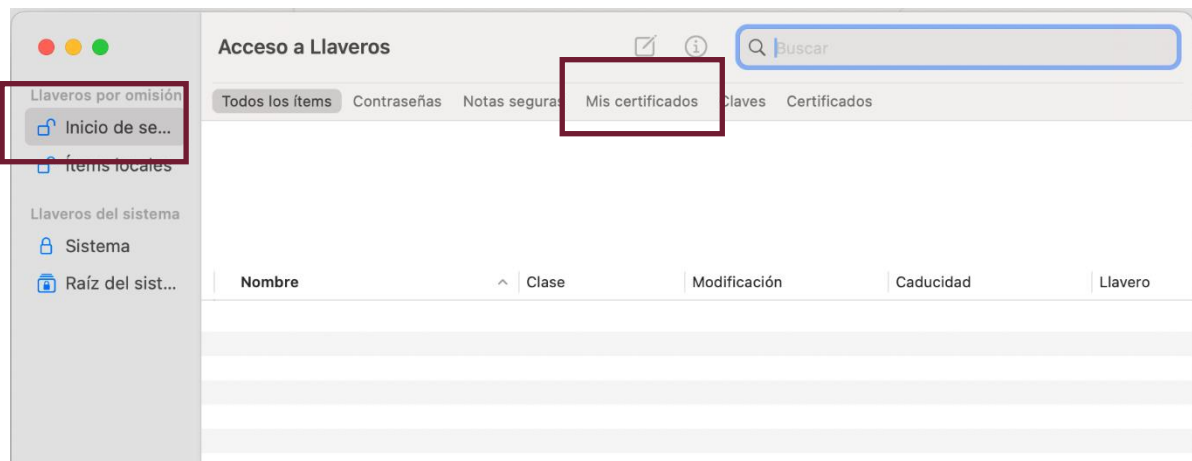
Acceso a Llaveros

Buscar

Llaveros por omisión

Inicio de se...

Ítems locales

Llaveros del sistema

Sistema

Raíz del sist...

Todos los ítems Contraseñas Notas seguras Mis certificados Claves Certificados

| Nombre | Clase | Modificación | Caducidad | Llavero |
|---|---|---|---|---|